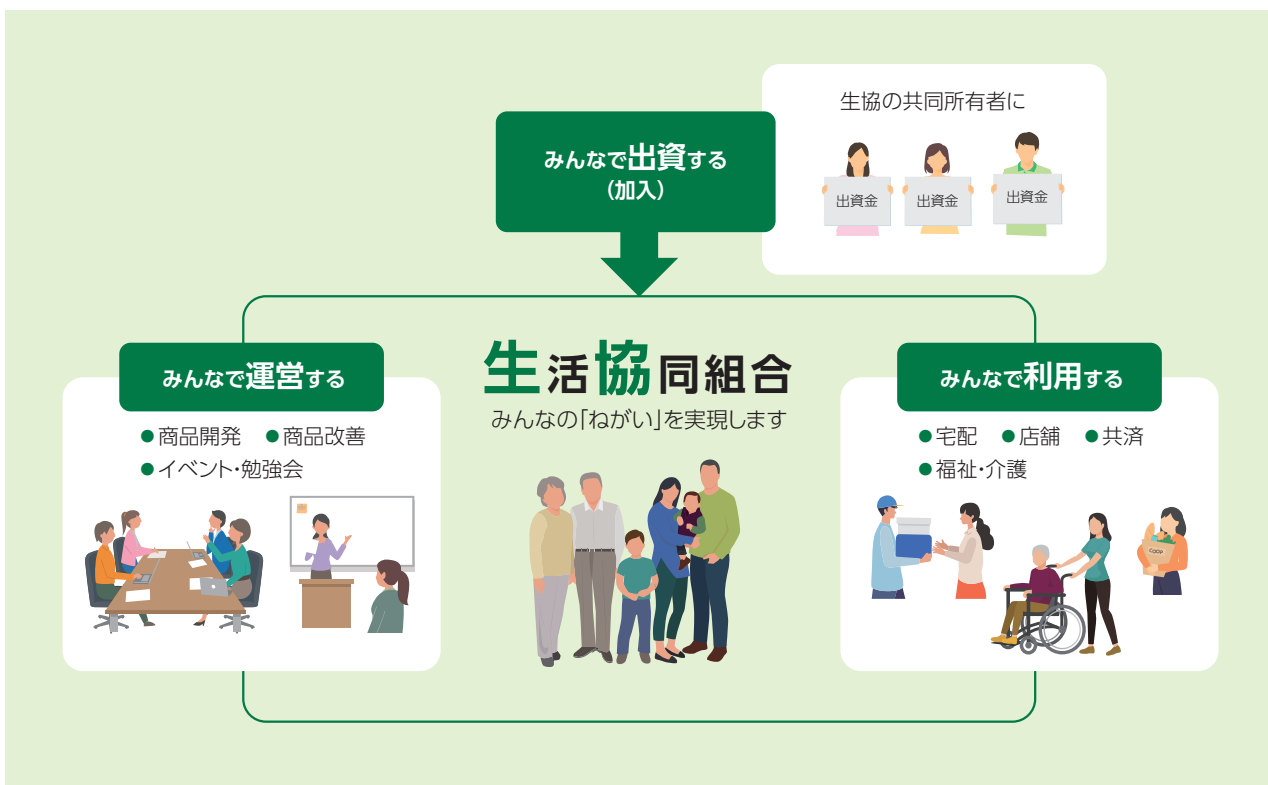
生協の共同所有者に

出資金　出資金　出資金

みんなで出資する
（加入）

生活協同組合
みんなの「ねがい」を実現します

みんなで運営する
● 商品開発　● 商品改善
● イベント・勉強会

みんなで利用する
● 宅配　● 店舗　● 共済
● 福祉・介護

COOP